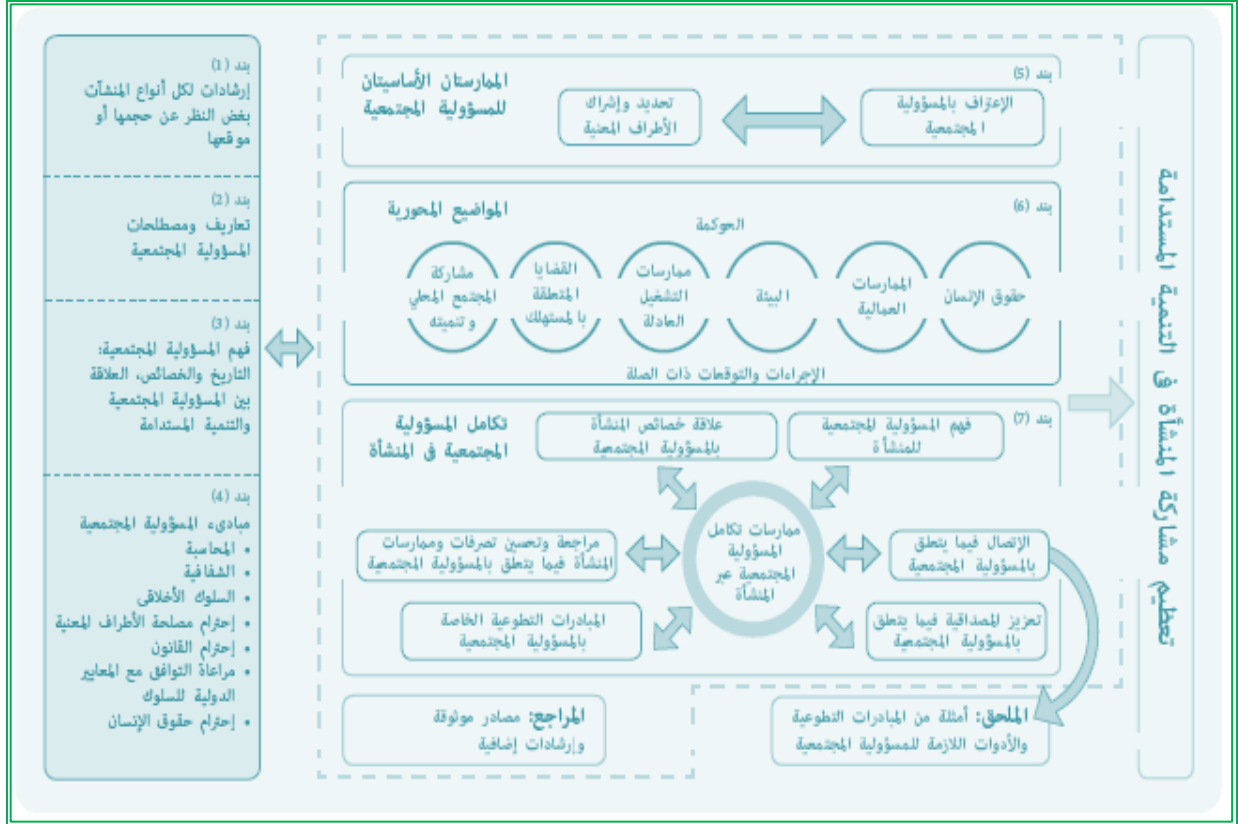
تعظيم مشاركة المنشأة في التنمية المستدامة

بند (5)
الممارستان الأساسيتان للمسؤولية المجتمعية
الإعتراف بالمسؤولية المجتمعية
تحديد وإشراك الأطراف المعنية

بند (6)
المواضيع المحورية
الحوكمة
حقوق الإنسان
الممارسات العمالية
البيئة
ممارسات التشغيل العادلة
القضايا المتعلقة بالمستهلك
مشاركة المجتمع المحلي وتنميته
الإجراءات والتوقعات ذات الصلة

بند (7)
تكامل المسؤولية المجتمعية في المنشأة
فهم المسؤولية المجتمعية للمنشأة
علاقة خصائص المنشأة بالمسؤولية المجتمعية
ممارسات تكامل المسؤولية المجتمعية عبر المنشأة
الإتصال فيما يتعلق بالمسؤولية المجتمعية
مراجعة وتحسين تصرفات وممارسات المنشأة فيما يتعلق بالمسؤولية المجتمعية
تعزيز المصداقية فيما يتعلق بالمسؤولية المجتمعية
المبادرات التطوعية الخاصة بالمسؤولية المجتمعية

المراجع: مصادر موثوقة وإرشادات إضافية
الملحق: أمثلة من المبادرات التطوعية والأدوات اللازمة للمسؤولية المجتمعية

بند (1)
إرشادات لكل أنواع المنشآت بغض النظر عن حجمها أو موقعها

بند (2)
تعاريف ومصطلحات المسؤولية المجتمعية

بند (3)
فهم المسؤولية المجتمعية: التاريخ والخصائص، العلاقة بين المسؤولية المجتمعية والتنمية المستدامة

بند (4)
مبادىء المسؤولية المجتمعية
• المحاسبة
• الشفافية
• السلوك الأخلاقي
• إحترام مصلحة الأطراف المعنية
• إحترام القانون
• مراعاة التوافق مع المعايير الدولية للسلوك
• إحترام حقوق الإنسان